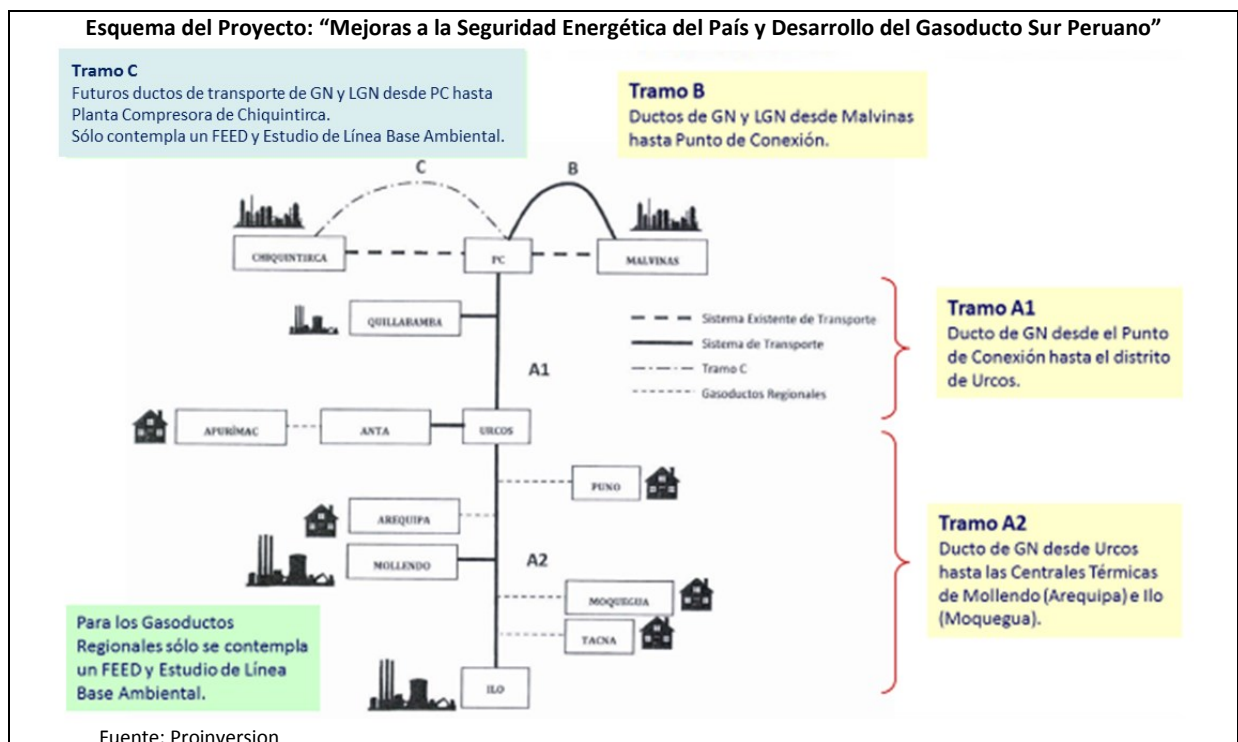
Esquema del Proyecto: "Mejoras a la Seguridad Energética del País y Desarrollo del Gasoducto Sur Peruano"

Tramo C
Futuros ductos de transporte de GN y LGN desde PC hasta Planta Compresora de Chiquintirca.
Sólo contempla un FEED y Estudio de Línea Base Ambiental.

Tramo B
Ductos de GN y LGN desde Malvinas hasta Punto de Conexión.

C

B

CHIQUINTIRCA

PC

MALVINAS

QUILLABAMBA

Sistema Existente de Transporte
Sistema de Transporte
Tramo C
Gasoductos Regionales

Tramo A1
Ducto de GN desde el Punto de Conexión hasta el distrito de Urcos.

A1

APURÍMAC

ANTA

URCOS

PUNO

AREQUIPA

MOLLENDO

A2

Tramo A2
Ducto de GN desde Urcos hasta las Centrales Térmicas de Mollendo (Arequipa) e Ilo (Moquegua).

MOQUEGUA

TACNA

Para los Gasoductos Regionales sólo se contempla un FEED y Estudio de Línea Base Ambiental.

ILO

Fuente: Proinversion